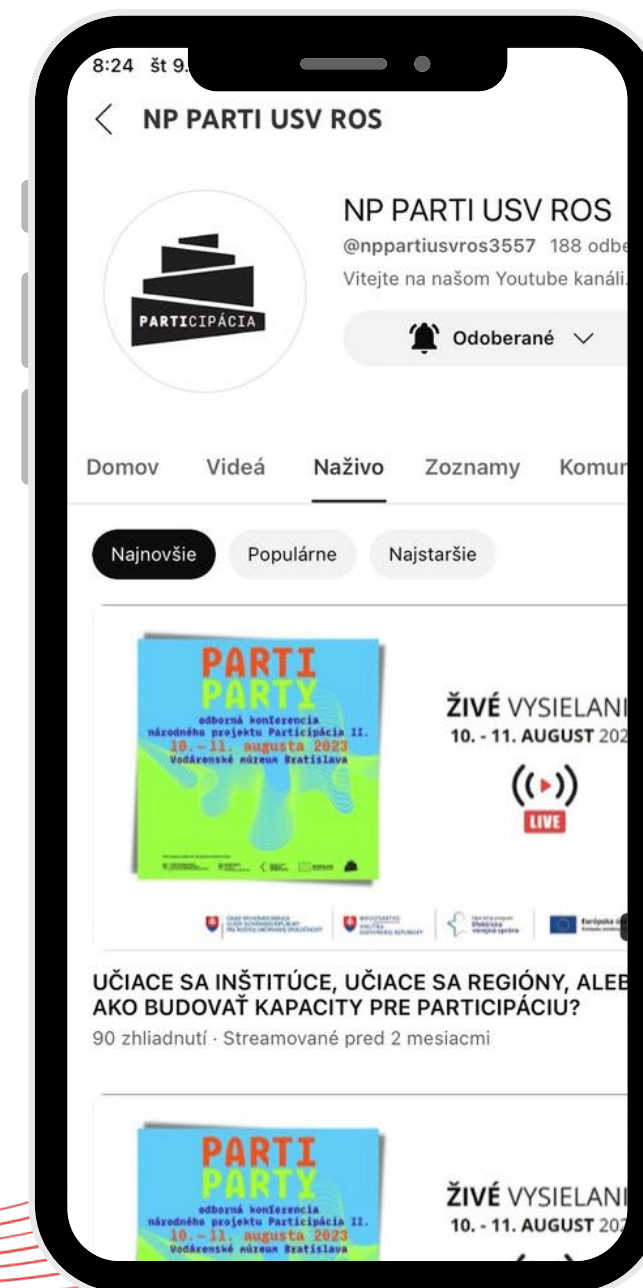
8:24 št 9.

NP PARTI USV ROS

PARTICIPÁCIA

NP PARTI USV ROS

@nppartiusvros3557 188 odbe

Vitejte na našom Youtube kanáli.

Odoberané

Domov Videá Naživo Zoznamy Komur

Najnovšie Populárne Najstaršie

PARTI PARTY
odborná konferencia národného projektu Participácia II.
10. – 11. augusta 2023
Vodárenské múzeum Bratislava

ŽIVÉ VYSIELANI
10. - 11. AUGUST 202

LIVE

UČIACE SA INŠTITÚCE, UČIACE SA REGIÓNY, ALEB AKO BUDOVAŤ KAPACITY PRE PARTICIPÁCIU?

90 zhliadnutí · Streamované pred 2 mesiacmi

PARTI PARTY
odborná konferencia národného projektu Participácia II.
10. – 11. augusta 2023
Vodárenské múzeum Bratislava

ŽIVÉ VYSIELANI
10. - 11. AUGUST 202